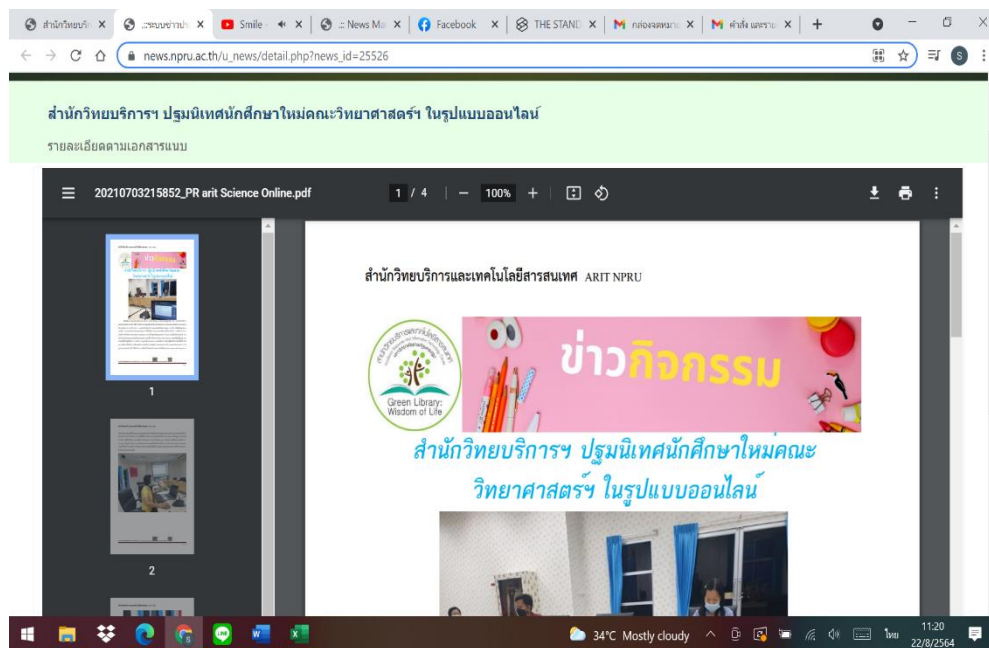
สำนักวิทยบริ... × | ::ระบบข่าวประ... × | Smile ... × | ::: News Ma... × | Facebook × | THE STAND × | กล่องจดหมาย... × | คำสั่ง และราย... × | +

news.npru.ac.th/u_news/detail.php?news_id=25526

สำนักวิทยบริการฯ ปฐมนิเทศนักศึกษาใหม่คณะวิทยาศาสตร์ฯ ในรูปแบบออนไลน์

รายละเอียดตามเอกสารแนบ

20210703215852_PR arit Science Online.pdf 1 / 4 | — 100% +

1

2

สำนักวิทยบริการและเทคโนโลยีสารสนเทศ ARIT NPRU

Green Library: Wisdom of Life

ข่าวกิจกรรม

สำนักวิทยบริการฯ ปฐมนิเทศนักศึกษาใหม่คณะวิทยาศาสตร์ฯ ในรูปแบบออนไลน์

34°C Mostly cloudy ไทย 11:20 22/8/2564